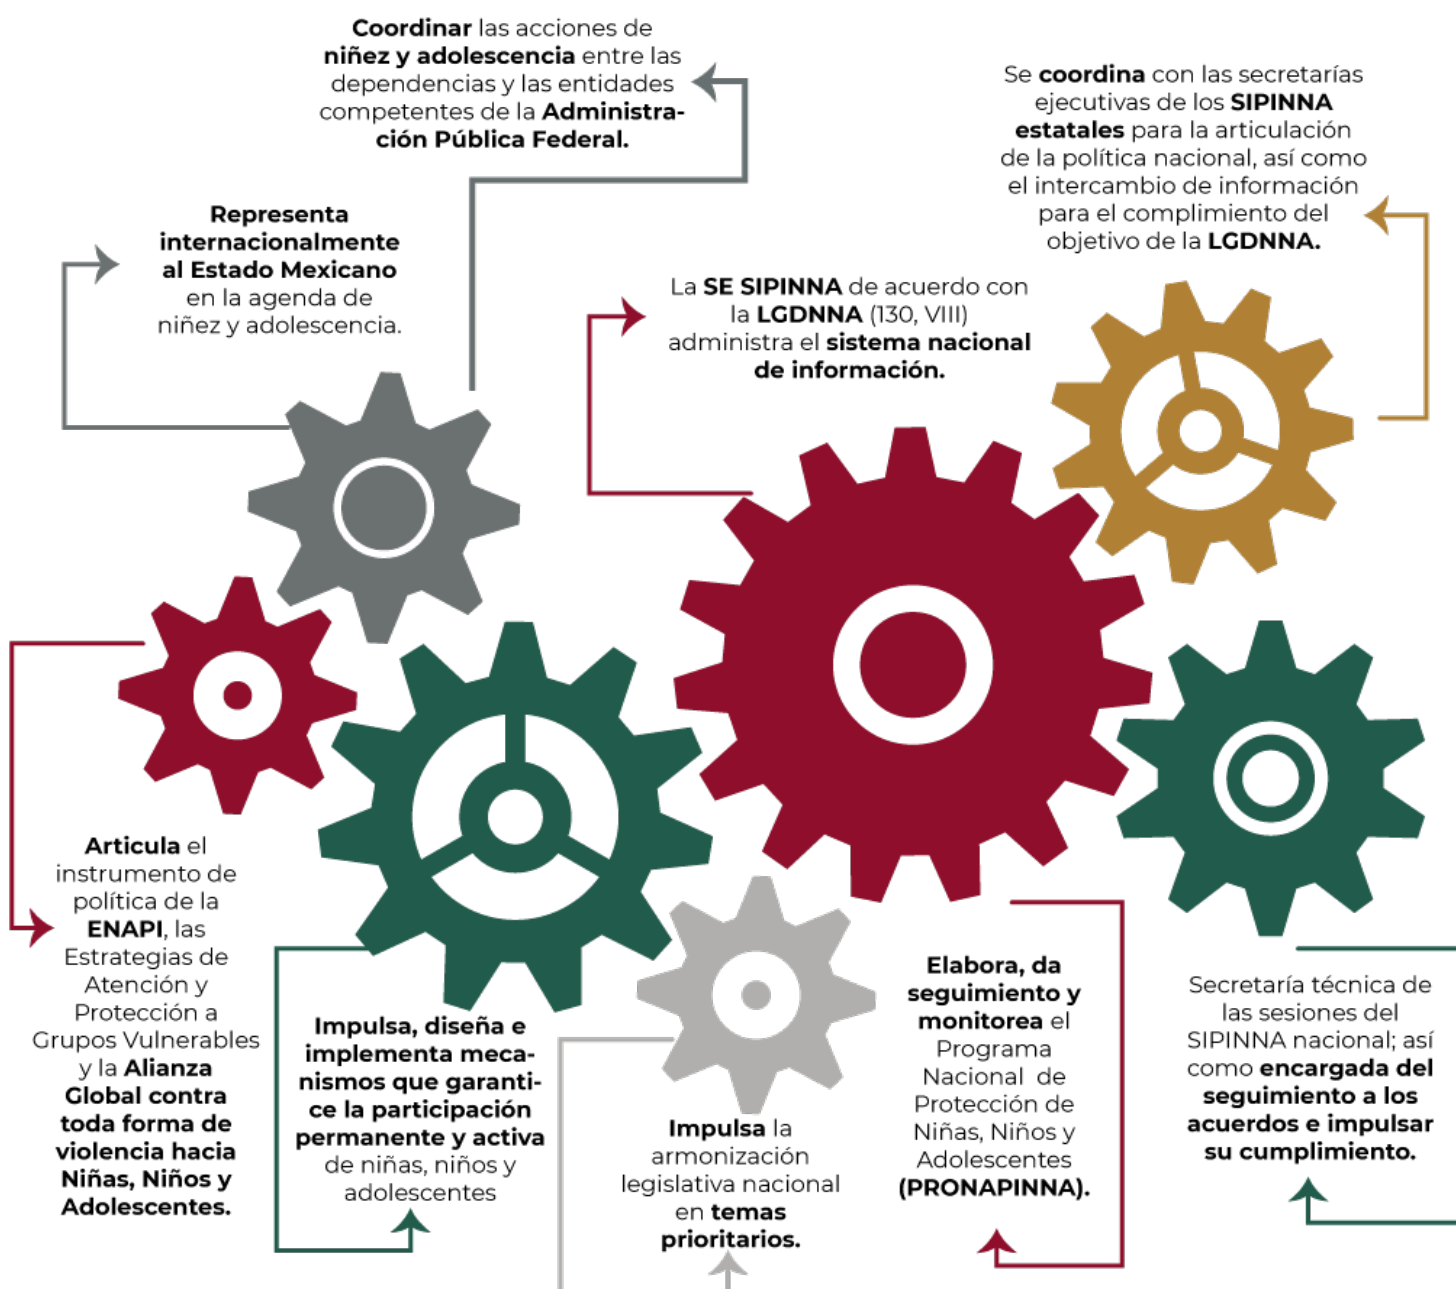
**Coordinar** las acciones de **niñez y adolescencia** entre las dependencias y las entidades competentes de la **Administración Pública Federal.**

Se **coordina** con las secretarías ejecutivas de los **SIPINNA estatales** para la articulación de la política nacional, así como el intercambio de información para el cumplimiento del objetivo de la **LGDNNA.**

**Representa internacionalmente al Estado Mexicano** en la agenda de niñez y adolescencia.

La **SE SIPINNA** de acuerdo con la **LGDNNA** (130, VIII) administra el **sistema nacional de información.**

**Articula** el instrumento de política de la **ENAPI**, las Estrategias de Atención y Protección a Grupos Vulnerables y la **Alianza Global contra toda forma de violencia hacia Niñas, Niños y Adolescentes.**

**Impulsa, diseña e implementa mecanismos que garantice la participación permanente y activa** de niñas, niños y adolescentes

**Impulsa** la armonización legislativa nacional en **temas prioritarios.**

**Elabora, da seguimiento y monitorea** el Programa Nacional de Protección de Niñas, Niños y Adolescentes **(PRONAPINNA).**

Secretaría técnica de las sesiones del SIPINNA nacional; así como **encargada del seguimiento a los acuerdos e impulsar su cumplimiento.**